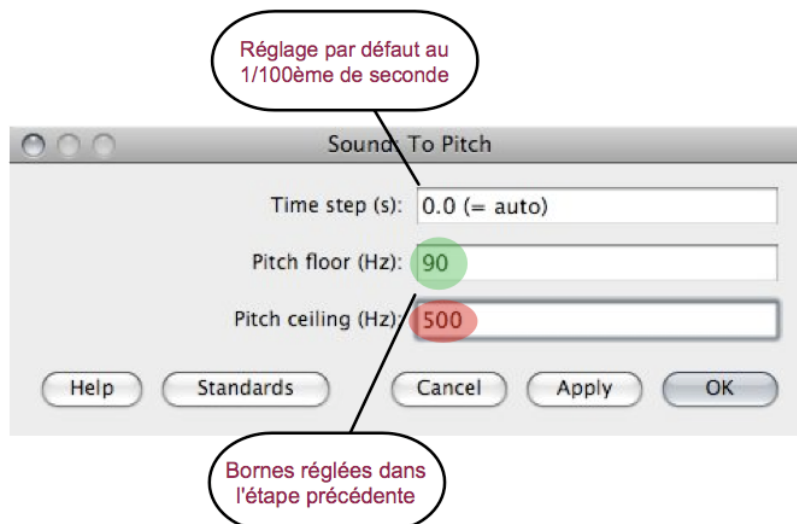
Réglage par défaut au 1/100ème de seconde

Sound: To Pitch

Time step (s): 0.0 (= auto)

Pitch floor (Hz): 90

Pitch ceiling (Hz): 500

Help Standards Cancel Apply OK

Bornes réglées dans l'étape précédente